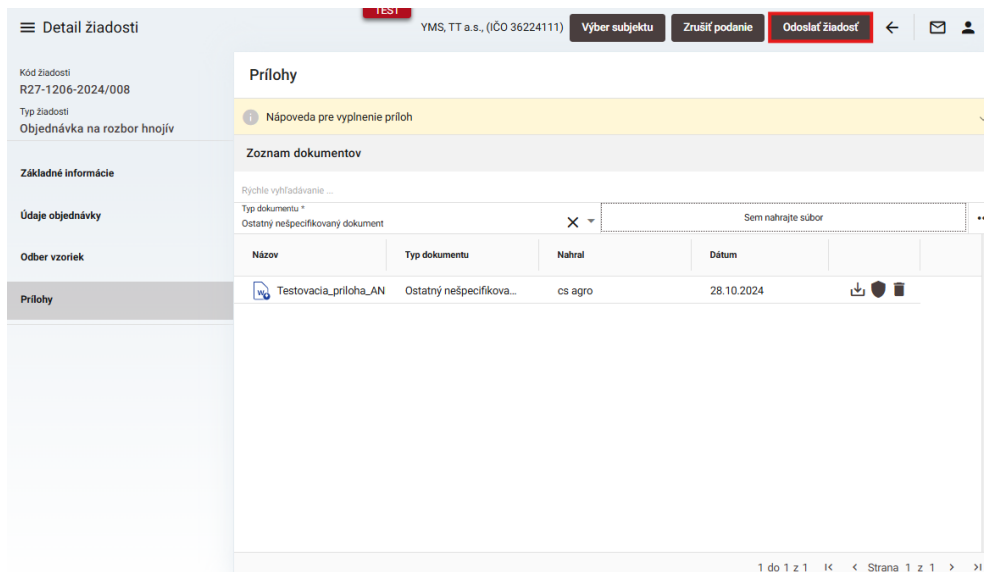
≡ Detail žiadosti

TEST

YMS, TT a.s., (IČO 36224111) Výber subjektu Zrušiť podanie Odoslať žiadosť

Kód žiadosti
R27-1206-2024/008

Typ žiadosti
Objednávka na rozbor hnojív

Základné informácie

Údaje objednávky

Odber vzoriek

Prílohy

Prílohy

Nápoveda pre vyplnenie príloh

Zoznam dokumentov

Rýchle vyhľadávanie ...

Typ dokumentu *
Ostatný nešpecifikovaný dokument

Sem nahrajte súbor

| Názov | Typ dokumentu | Nahral | Dátum |
|---|---|---|---|
| Testovacia_priloha_AN | Ostatný nešpecifikova... | cs agro | 28.10.2024 |

1 do 1 z 1 Strana 1 z 1